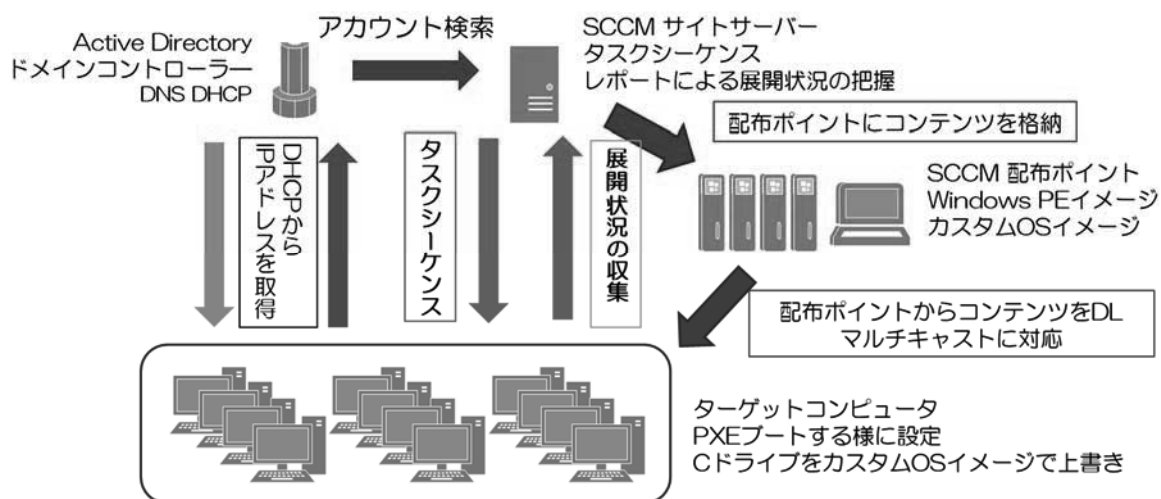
Active Directory
ドメインコントローラー
DNS DHCP

アカウント検索

SCCM サイトサーバー
タスクシーケンス
レポートによる展開状況の把握

配布ポイントにコンテンツを格納

SCCM 配布ポイント
Windows PEイメージ
カスタムOSイメージ

DHCPからIPアドレスを取得

タスクシーケンス

展開状況の収集

配布ポイントからコンテンツをDL
マルチキャストに対応

ターゲットコンピュータ
PXEブートする様に設定
Cドライブをカスタム OSイメージで上書き